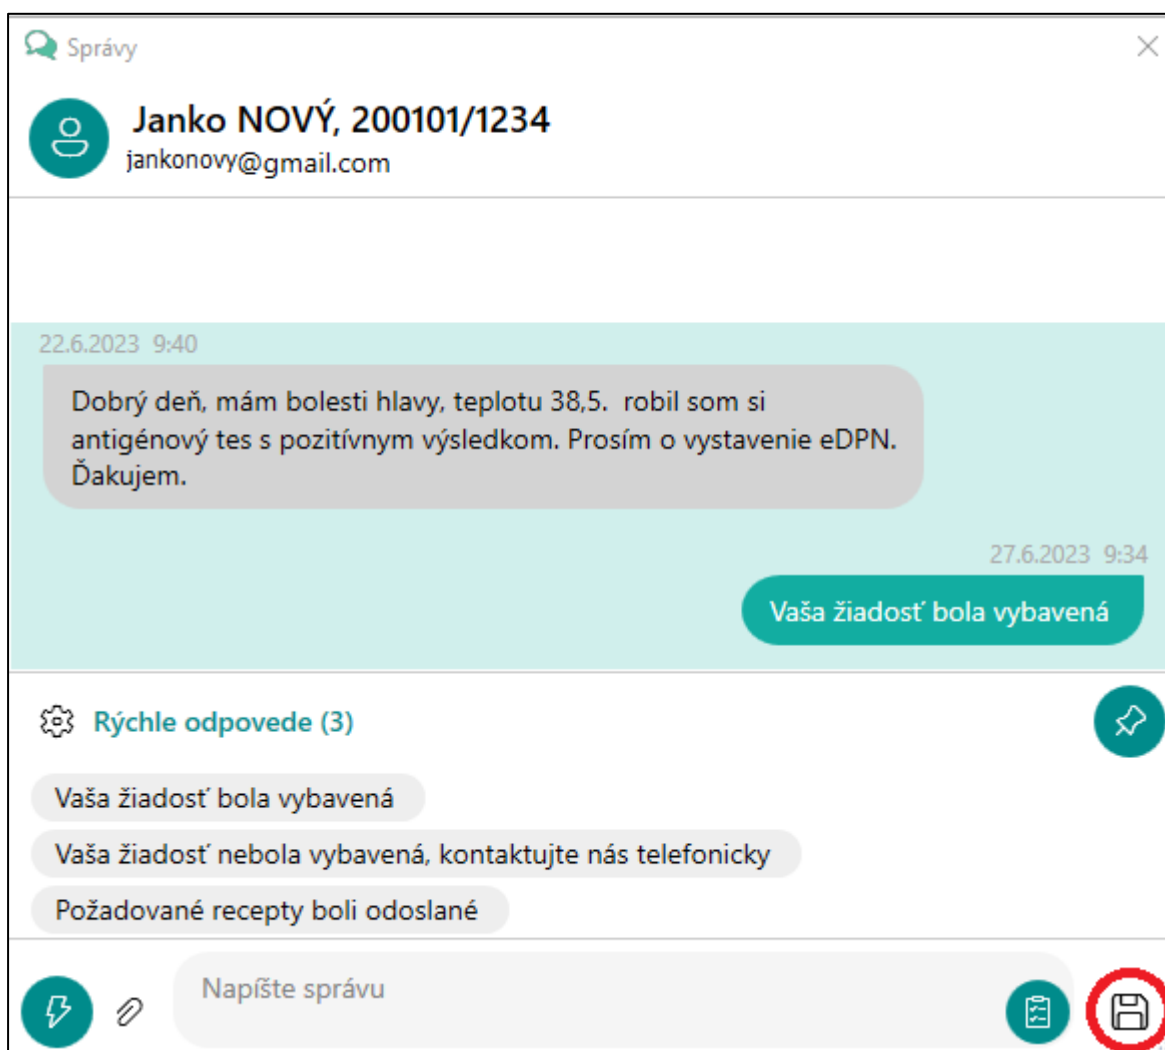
Správy

Janko NOVÝ, 200101/1234
jankonovy@gmail.com

22.6.2023 9:40

Dobrý deň, mám bolesti hlavy, teplotu 38,5. robil som si antigénový tes s pozitívnym výsledkom. Prosím o vystavenie eDPN. Ďakujem.

27.6.2023 9:34

Vaša žiadosť bola vybavená

Rýchle odpovede (3)

Vaša žiadosť bola vybavená

Vaša žiadosť nebola vybavená, kontaktujte nás telefonicky

Požadované recepty boli odoslané

Napíšte správu